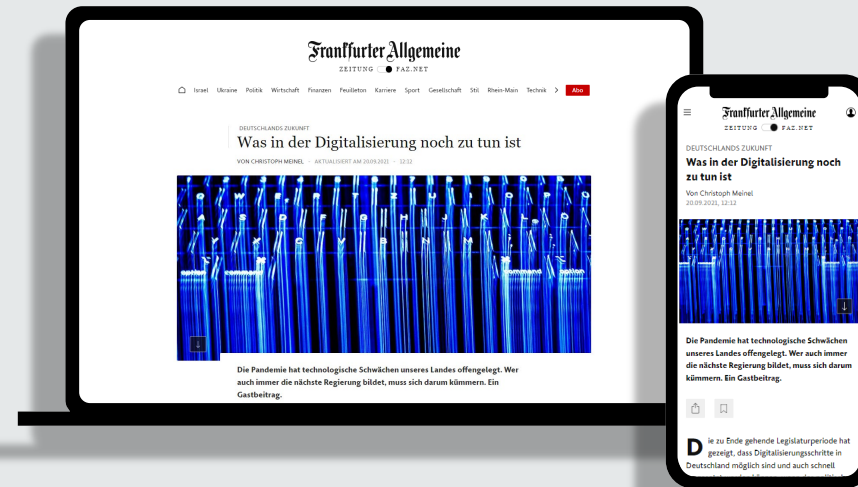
Frankfurter Allgemeine
ZEITUNG FAZ.NET

Israel Ukraine Politik Wirtschaft Finanzen Feuilleton Karriere Sport Gesellschaft Stil Rhein-Main Technik Abo

DEUTSCHLANDS ZUKUNFT
Was in der Digitalisierung noch zu tun ist
VON CHRISTOPH MEINEL · AKTUALISIERT AM 20.09.2021 · 12:32

Q W E R T Z U I O P
A S D F G H J K L
Y X C V B N M

Die Pandemie hat technologische Schwächen unseres Landes offengelegt. Wer auch immer die nächste Regierung bildet, muss sich darum kümmern. Ein Gastbeitrag.

Frankfurter Allgemeine
ZEITUNG FAZ.NET

DEUTSCHLANDS ZUKUNFT
Was in der Digitalisierung noch zu tun ist
Von Christoph Meinel
20.09.2021, 12:12

Die Pandemie hat technologische Schwächen unseres Landes offengelegt. Wer auch immer die nächste Regierung bildet, muss sich darum kümmern. Ein Gastbeitrag.

Die zu Ende gehende Legislaturperiode hat gezeigt, dass Digitalisierungsschritte in Deutschland möglich sind und auch schnell